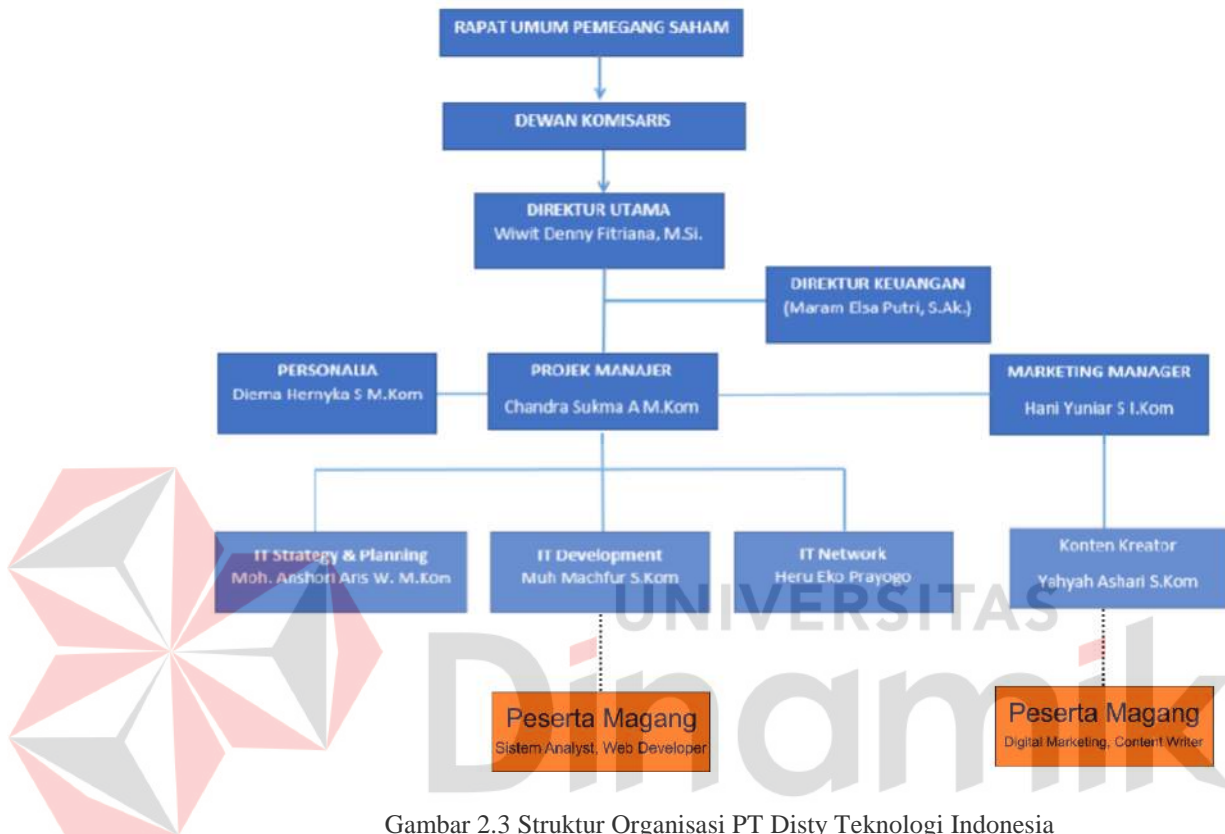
RAPAT UMUM PEMEGANG SAHAM

DEWAN KOMISARIS

DIREKTUR UTAMA
Wiwit Denny Fitriana, M.Si.

DIREKTUR KEUANGAN
(Maram Elsa Putri, S.Ak.)

PERSONALIA
Diema Hernyka S M.Kom

PROJEK MANAJER
Chandra Sukma A M.Kom

MARKETING MANAGER
Hani Yuniar S I.Kom

IT Strategy & Planning
Moh. Anshori Aris W. M.Kom

IT Development
Muh Machfur S.Kom

IT Network
Heru Eko Prayogo

Konten Kreator
Yahyah Ashari S.Kom

Peserta Magang
Sistem Analyst, Web Developer

Peserta Magang
Digital Marketing, Content Writer

UNIVERSITAS
Dinamika

Gambar 2.3 Struktur Organisasi PT Disty Teknologi Indonesia